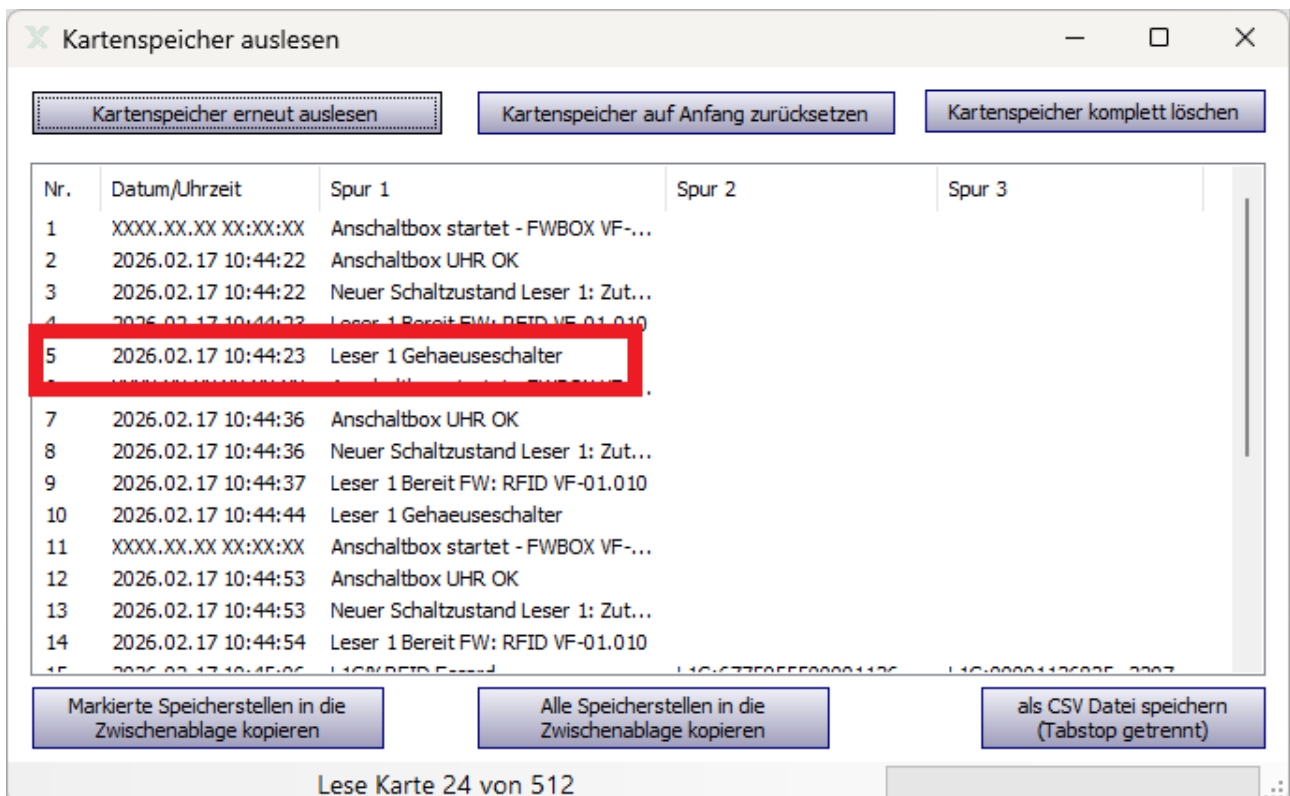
Kartenspeicher auslesen

Kartenspeicher erneut auslesen | Kartenspeicher auf Anfang zurücksetzen | Kartenspeicher komplett löschen

| Nr. | Datum/Uhrzeit | Spur 1 | Spur 2 | Spur 3 |
|---|---|---|---|---|
| 1 | XXXX.XX.XX XX:XX:XX | Anschaltbox startet - FWBOX VF-... | | |
| 2 | 2026.02.17 10:44:22 | Anschaltbox UHR OK | | |
| 3 | 2026.02.17 10:44:22 | Neuer Schaltzustand Leser 1: Zut... | | |
| 4 | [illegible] | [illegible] | | |
| 5 | 2026.02.17 10:44:23 | Leser 1 Gehaeuseschalter | | |
| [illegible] | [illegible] | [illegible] | | |
| 7 | 2026.02.17 10:44:36 | Anschaltbox UHR OK | | |
| 8 | 2026.02.17 10:44:36 | Neuer Schaltzustand Leser 1: Zut... | | |
| 9 | 2026.02.17 10:44:37 | Leser 1 Bereit FW: RFID VF-01.010 | | |
| 10 | 2026.02.17 10:44:44 | Leser 1 Gehaeuseschalter | | |
| 11 | XXXX.XX.XX XX:XX:XX | Anschaltbox startet - FWBOX VF-... | | |
| 12 | 2026.02.17 10:44:53 | Anschaltbox UHR OK | | |
| 13 | 2026.02.17 10:44:53 | Neuer Schaltzustand Leser 1: Zut... | | |
| 14 | 2026.02.17 10:44:54 | Leser 1 Bereit FW: RFID VF-01.010 | | |
| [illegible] | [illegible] | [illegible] | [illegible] | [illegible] |

Markierte Speicherstellen in die Zwischenablage kopieren | Alle Speicherstellen in die Zwischenablage kopieren | als CSV Datei speichern (Tabstop getrennt)

Lese Karte 24 von 512